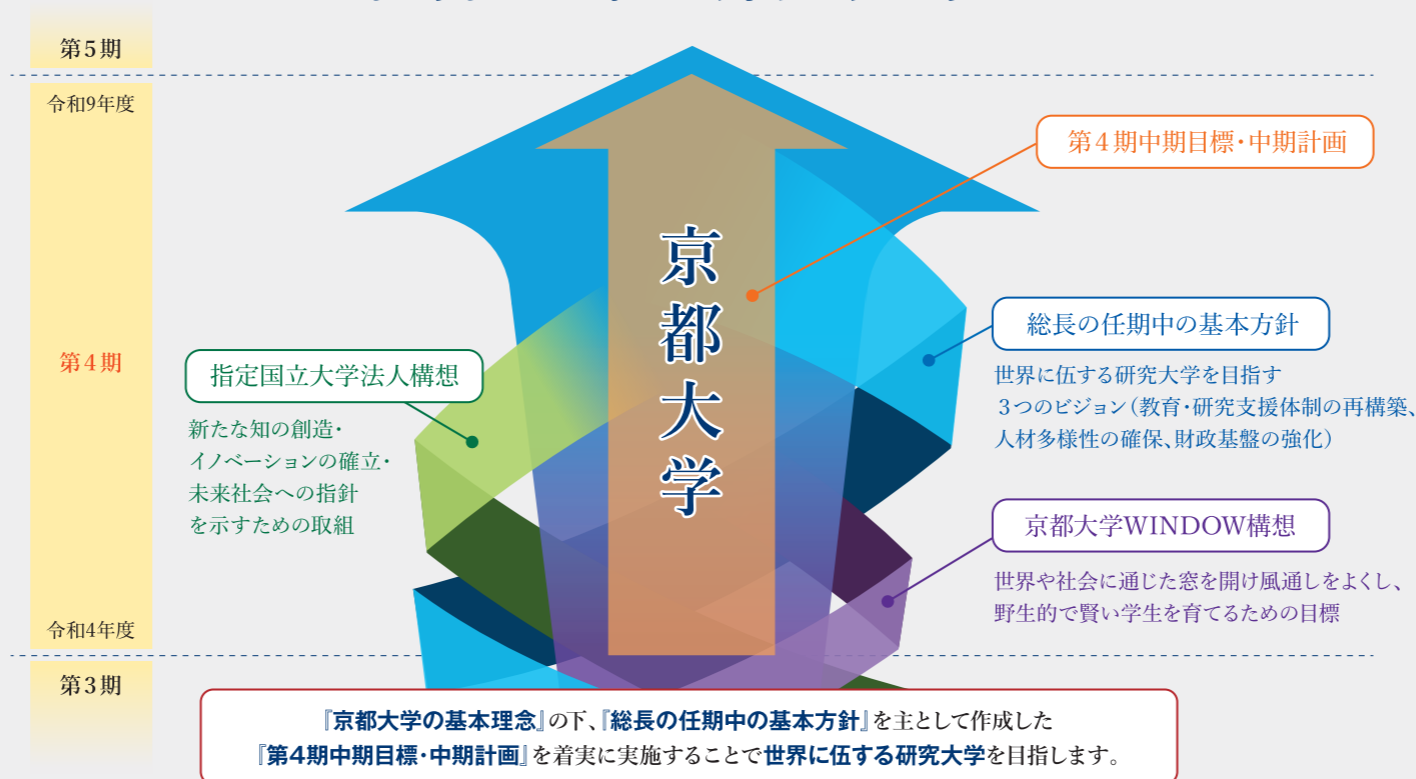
第５期

令和9年度

第４期

令和4年度

第３期

京都大学

第４期中期目標・中期計画

総長の任期中の基本方針

世界に伍する研究大学を目指す
３つのビジョン（教育・研究支援体制の再構築、人材多様性の確保、財政基盤の強化）

指定国立大学法人構想

新たな知の創造・
イノベーションの確立・
未来社会への指針
を示すための取組

京都大学WINDOW構想

世界や社会に通じた窓を開け風通しをよくし、
野生的で賢い学生を育てるための目標

『京都大学の基本理念』の下、『総長の任期中の基本方針』を主として作成した
『第４期中期目標・中期計画』を着実に実施することで世界に伍する研究大学を目指します。